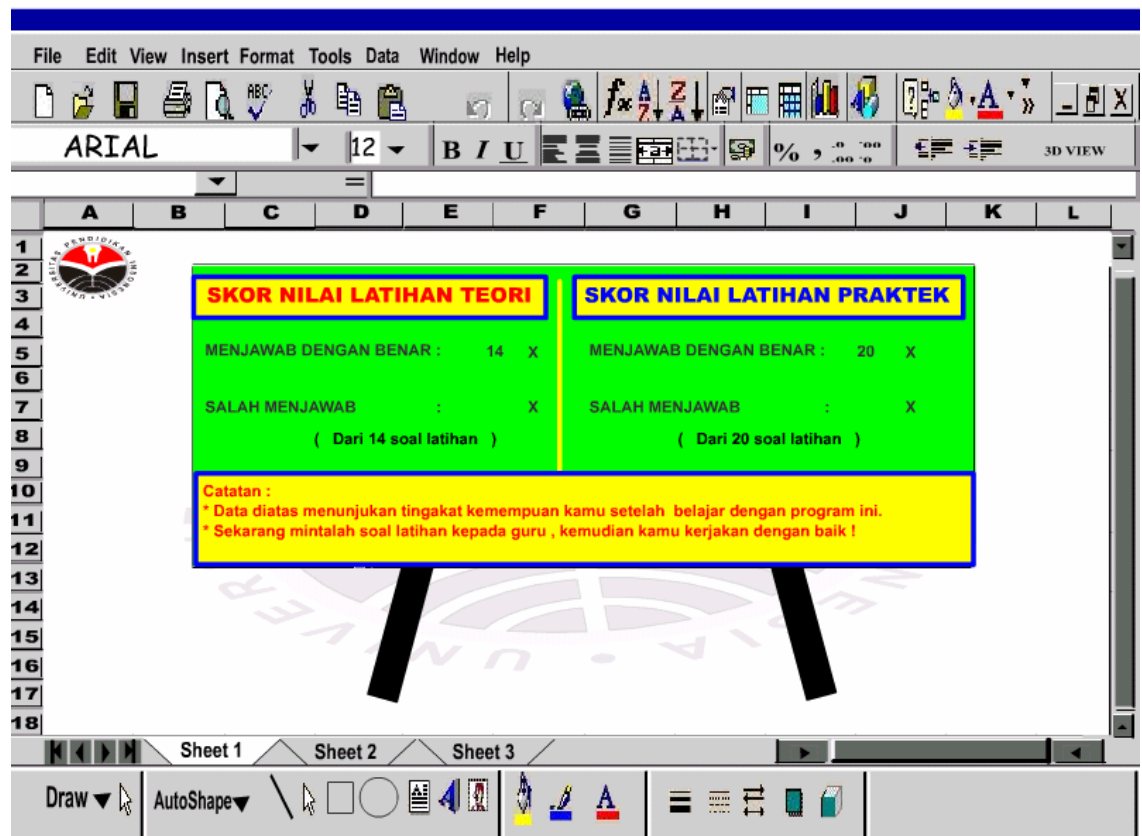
File Edit View Insert Format Tools Data Window Help

ARIAL 12 B I U % , 3D VIEW

=

| A | B | C | D | E | F | G | H | I | J | K | L |

1
2
3
4
5
6
7
8
9
10
11
12
13
14
15
16
17
18

SKOR NILAI LATIHAN TEORI

MENJAWAB DENGAN BENAR : 14 X

SALAH MENJAWAB : X

( Dari 14 soal latihan )

SKOR NILAI LATIHAN PRAKTEK

MENJAWAB DENGAN BENAR : 20 X

SALAH MENJAWAB : X

( Dari 20 soal latihan )

Catatan :
* Data diatas menunjukan tingakat kemempuan kamu setelah belajar dengan program ini.
* Sekarang mintalah soal latihan kepada guru , kemudian kamu kerjakan dengan baik !

Sheet 1 Sheet 2 Sheet 3

Draw AutoShape